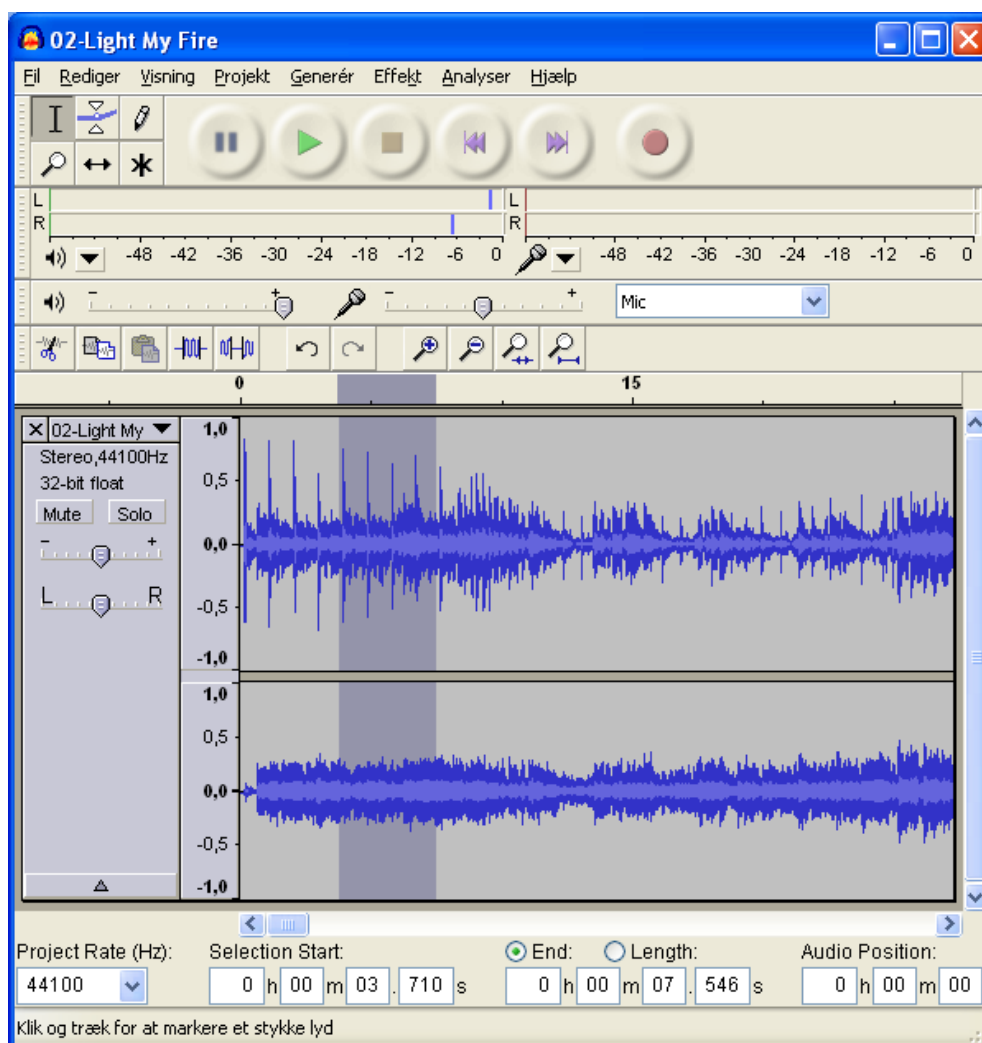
02-Light My Fire

Fil Rediger Visning Projekt Generér Effekt Analyser Hjælp

L
R
-48 -42 -36 -30 -24 -18 -12 -6 0
L
R
-48 -42 -36 -30 -24 -18 -12 -6 0

Mic

0 15

02-Light My
Stereo,44100Hz
32-bit float
Mute Solo
L R

1,0
0,5
0,0
-0,5
-1,0
1,0
0,5
0,0
-0,5
-1,0

Project Rate (Hz): Selection Start: End: Length: Audio Position:
44100 0 h 00 m 03 . 710 s 0 h 00 m 07 . 546 s 0 h 00 m 00

Klik og træk for at markere et stykke lyd